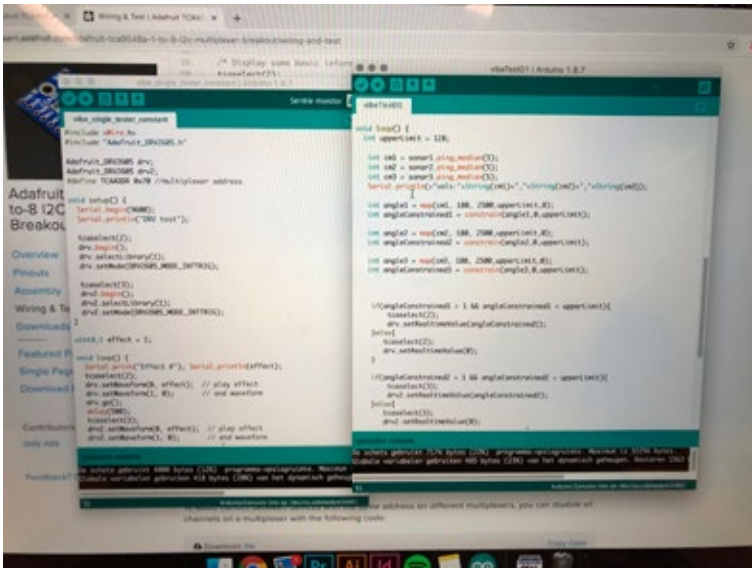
Wiring & Test | Adafruit TCA9
learn.adafruit.com/adafruit-tca9548a-1-to-8-i2c-multiplexer-breakout/wiring-and-test

Adafruit
to-8 I2C
Breakou

Overview
Pinouts
Assembly
Wiring & T
Downloads
Featured P
Single Page
Download P
Contributors
Lady Ada

vibe_single_tester_constant | Arduino 1.8.7
Seriele monitor

vibe_single_tester_constant

#include <Wire.h>
#include "Adafruit_DRV2605.h"

Adafruit_DRV2605 drv;
Adafruit_DRV2605 drv2;
#define TCAADDR 0x70 //multiplexer address

void setup() {
  Serial.begin(9600);
  Serial.println("DRV test");

  tcaselect(2);
  drv.begin();
  drv.selectLibrary(1);
  drv.setMode(DRV2605_MODE_INTTRIG);

  tcaselect(3);
  drv2.begin();
  drv2.selectLibrary(1);
  drv2.setMode(DRV2605_MODE_INTTRIG);
}

uint8_t effect = 1;

void loop() {
  Serial.print("Effect #"); Serial.println(effect);
  tcaselect(2);
  drv.setWaveform(0, effect);  // play effect
  drv.setWaveform(1, 0);       // end waveform
  drv.go();
  delay(500);
  tcaselect(3);
  drv2.setWaveform(0, effect);  // play effect
  drv2.setWaveform(1, 0);       // end waveform

De schets gebruikt 6006 bytes (18%) programma-opslagruimte. Maximum
Globale variabelen gebruiken 418 bytes (20%) van het dynamisch geheugen

vibeTest01 | Arduino 1.8.7

vibeTest01

void loop() {
  int upperLimit = 120;

  int cm1 = sonar1.ping_median(5);
  int cm2 = sonar2.ping_median(5);
  int cm3 = sonar3.ping_median(5);
  Serial.println(+"vals:"+String(cm1)+","+String(cm2)+","+String(cm3));

  int angle1 = map(cm1, 180, 2500,upperLimit,0);
  int angleConstrained1 = constrain(angle1,0,upperLimit);

  int angle2 = map(cm2, 180, 2500,upperLimit,0);
  int angleConstrained2 = constrain(angle2,0,upperLimit);

  int angle3 = map(cm3, 180, 2500,upperLimit,0);
  int angleConstrained3 = constrain(angle3,0,upperLimit);

  if(angleConstrained1 > 1 && angleConstrained1 < upperLimit){
    tcaselect(2);
    drv.setRealtimeValue(angleConstrained1);
  }else{
    tcaselect(2);
    drv.setRealtimeValue(0);
  }

  if(angleConstrained2 > 1 && angleConstrained2 < upperLimit){
    tcaselect(3);
    drv2.setRealtimeValue(angleConstrained2);
  }else{
    tcaselect(3);
    drv2.setRealtimeValue(0);

Uploaden voltooid
De schets gebruikt 7176 bytes (22%) programma-opslagruimte. Maximum is 32256 bytes.
Globale variabelen gebruiken 485 bytes (23%) van het dynamisch geheugen. Resteren 1563

address on different multiplexers, you can daisie all channels on a multiplexer with the following code:

Download file
Copy Code